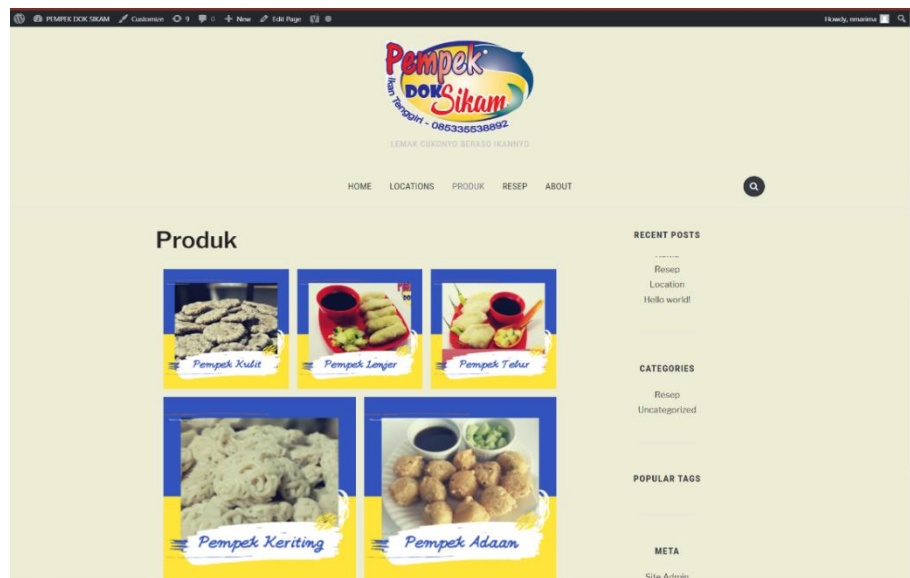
PEMPEK DOK SIKAM Customize 9 0 New Edit Page

Howdy, nmanisa

Pempek DOK Sikam
Ikan Tenggiri - 085335538892

LEMAK CUKONYO BERASO IKANNYO

HOME LOCATIONS PRODUK RESEP ABOUT

Produk

Pempek Kulit
Pempek Lenjer
Pempek Telur
Pempek Keriting
Pempek Adaan

RECENT POSTS

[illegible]
Resep
Location
Hello world!

CATEGORIES

Resep
Uncategorized

POPULAR TAGS

META

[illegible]